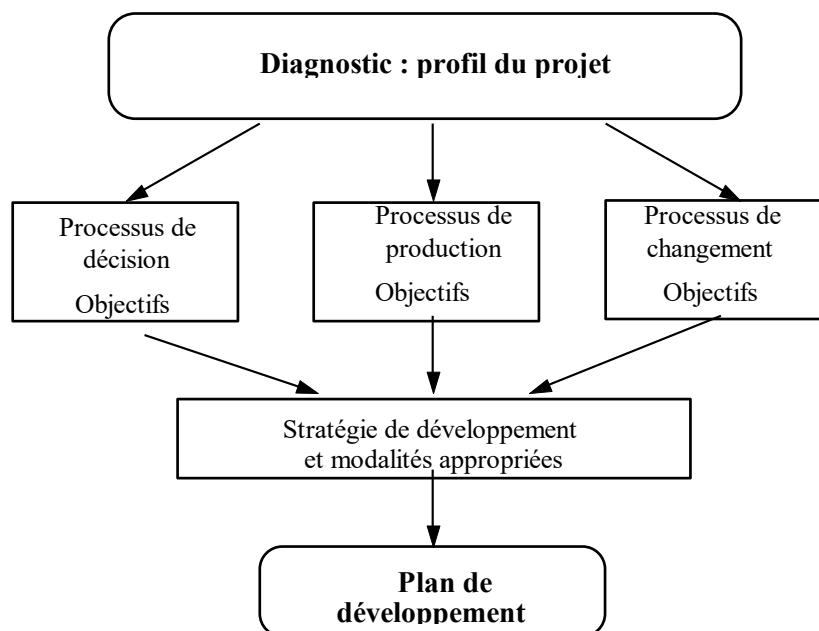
Diagnostic : profil du projet

Processus de décision
Objectifs

Processus de production
Objectifs

Processus de changement
Objectifs

Stratégie de développement et modalités appropriées

Plan de développement